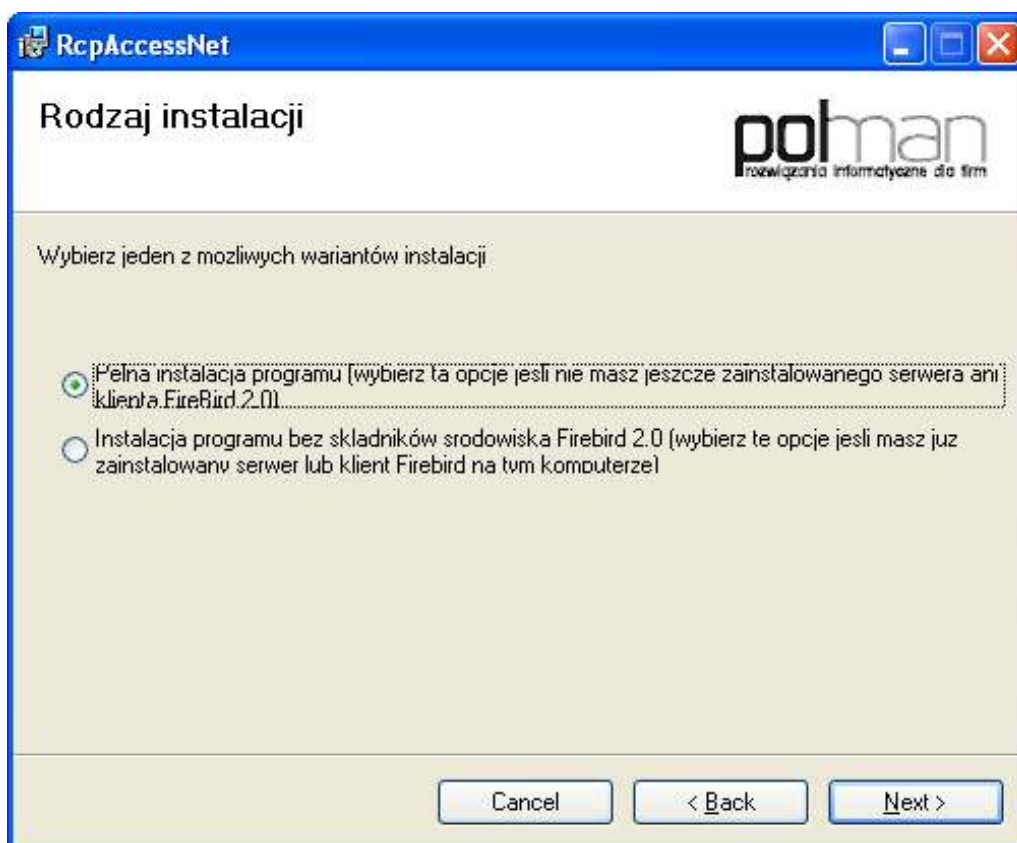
RcpAccessNet

Rodzaj instalacji

polman
rozwiązania informatyczne dla firm

Wybierz jeden z mozliwych wariantów instalacji

Pełna instalacja programu (wybierz ta opcje jesli nie masz jeszcze zainstalowanego serwera ani klienta FireBird 2.0)

Instalacja programu bez skladników srodowiska Firebird 2.0 (wybierz te opcje jesli masz juz zainstalowany serwer lub klient Firebird na tym komputerze)

Cancel
< Back
Next >